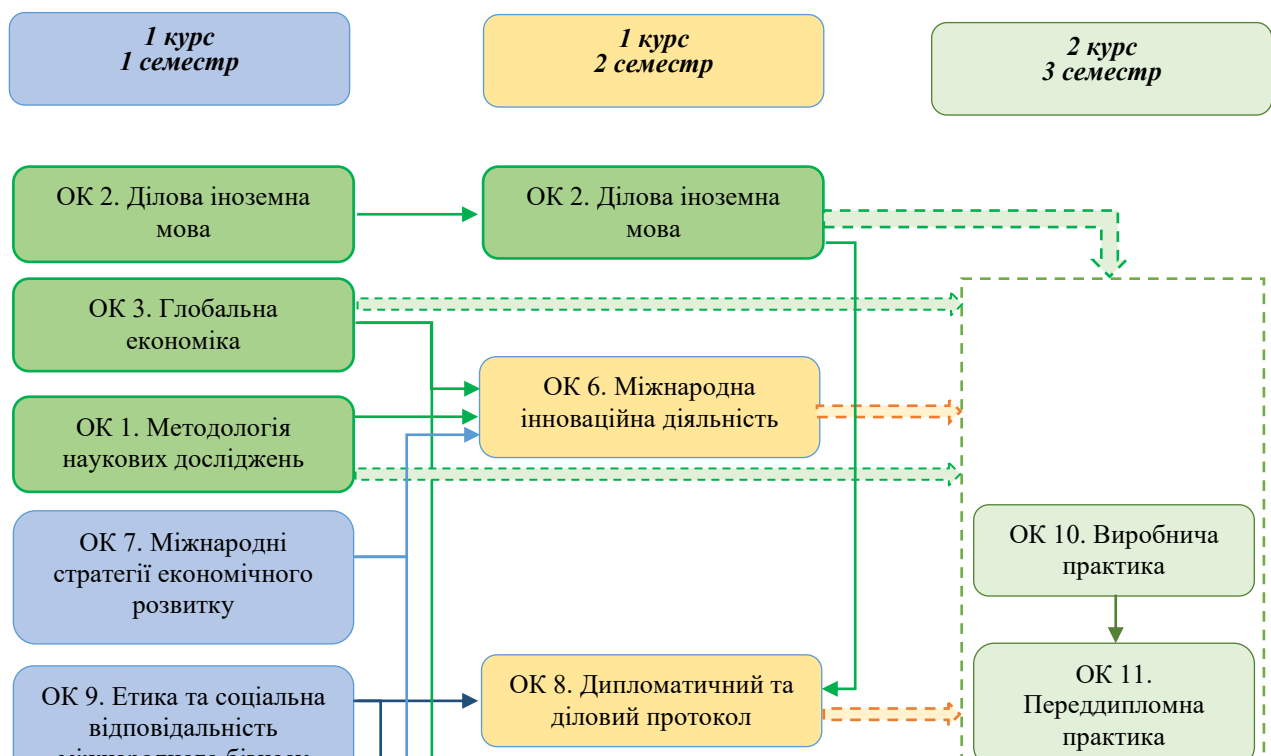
1 курс
1 семестр

1 курс
2 семестр

2 курс
3 семестр

ОК 2. Ділова іноземна мова

ОК 2. Ділова іноземна мова

ОК 3. Глобальна економіка

ОК 6. Міжнародна інноваційна діяльність

ОК 1. Методологія наукових досліджень

ОК 7. Міжнародні стратегії економічного розвитку

ОК 10. Виробнича практика

ОК 11. Переддипломна практика

ОК 9. Етика та соціальна відповідальність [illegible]

ОК 8. Дипломатичний та діловий протокол